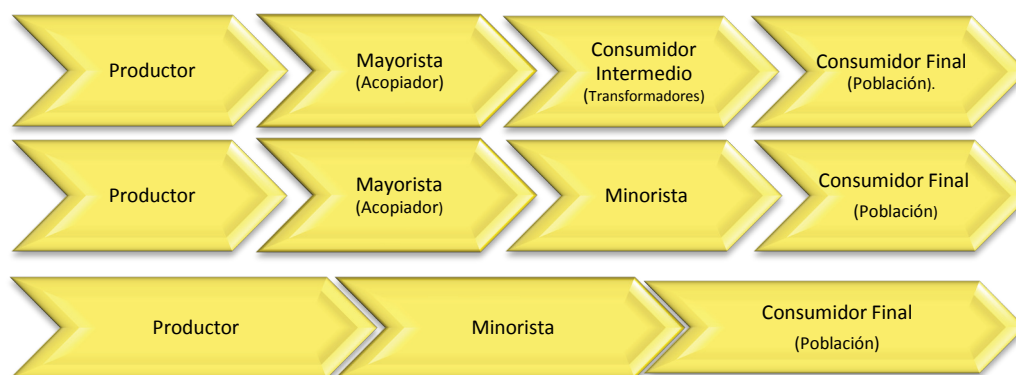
Productor

Mayorista
(Acopiador)

Consumidor Intermedio
(Transformadores)

Consumidor Final
(Población).

Productor

Mayorista
(Acopiador)

Minorista

Consumidor Final
(Población)

Productor

Minorista

Consumidor Final
(Población)